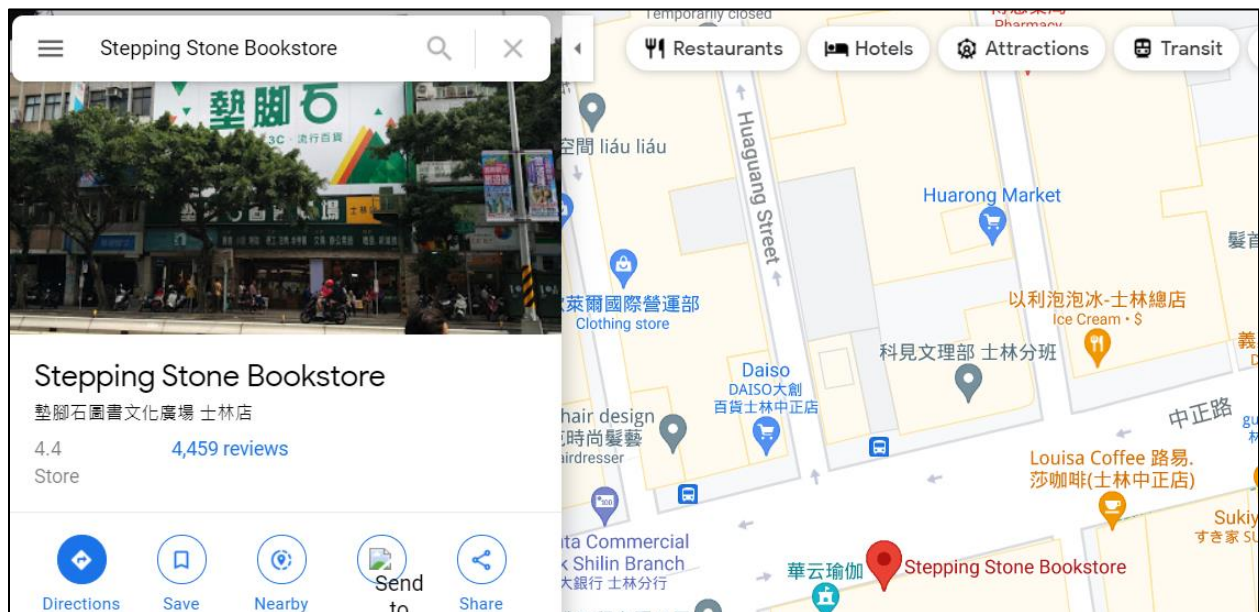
Stepping Stone Bookstore

墊腳石

Stepping Stone Bookstore
墊腳石圖書文化廣場 士林店
4.4 4,459 reviews
Store

Directions Save Nearby Send to Share

Restaurants Hotels Attractions Transit

Temporarily closed
Pharmacy
空間 liáu liáu
Huaguang Street
Huarong Market
髮
萊爾國際營運部
Clothing store
以利泡泡冰-士林總店
Ice Cream · $
Daiso
DAISO大創
百貨士林中正店
科見文理部 士林分班
hair design
時尚髮藝
airdresser
中正路
Louisa Coffee 路易.
莎咖啡(士林中正店)
ta Commercial
Shilin Branch
大銀行 士林分行
華云瑜伽
Stepping Stone Bookstore
Sukiy
すき家 SU